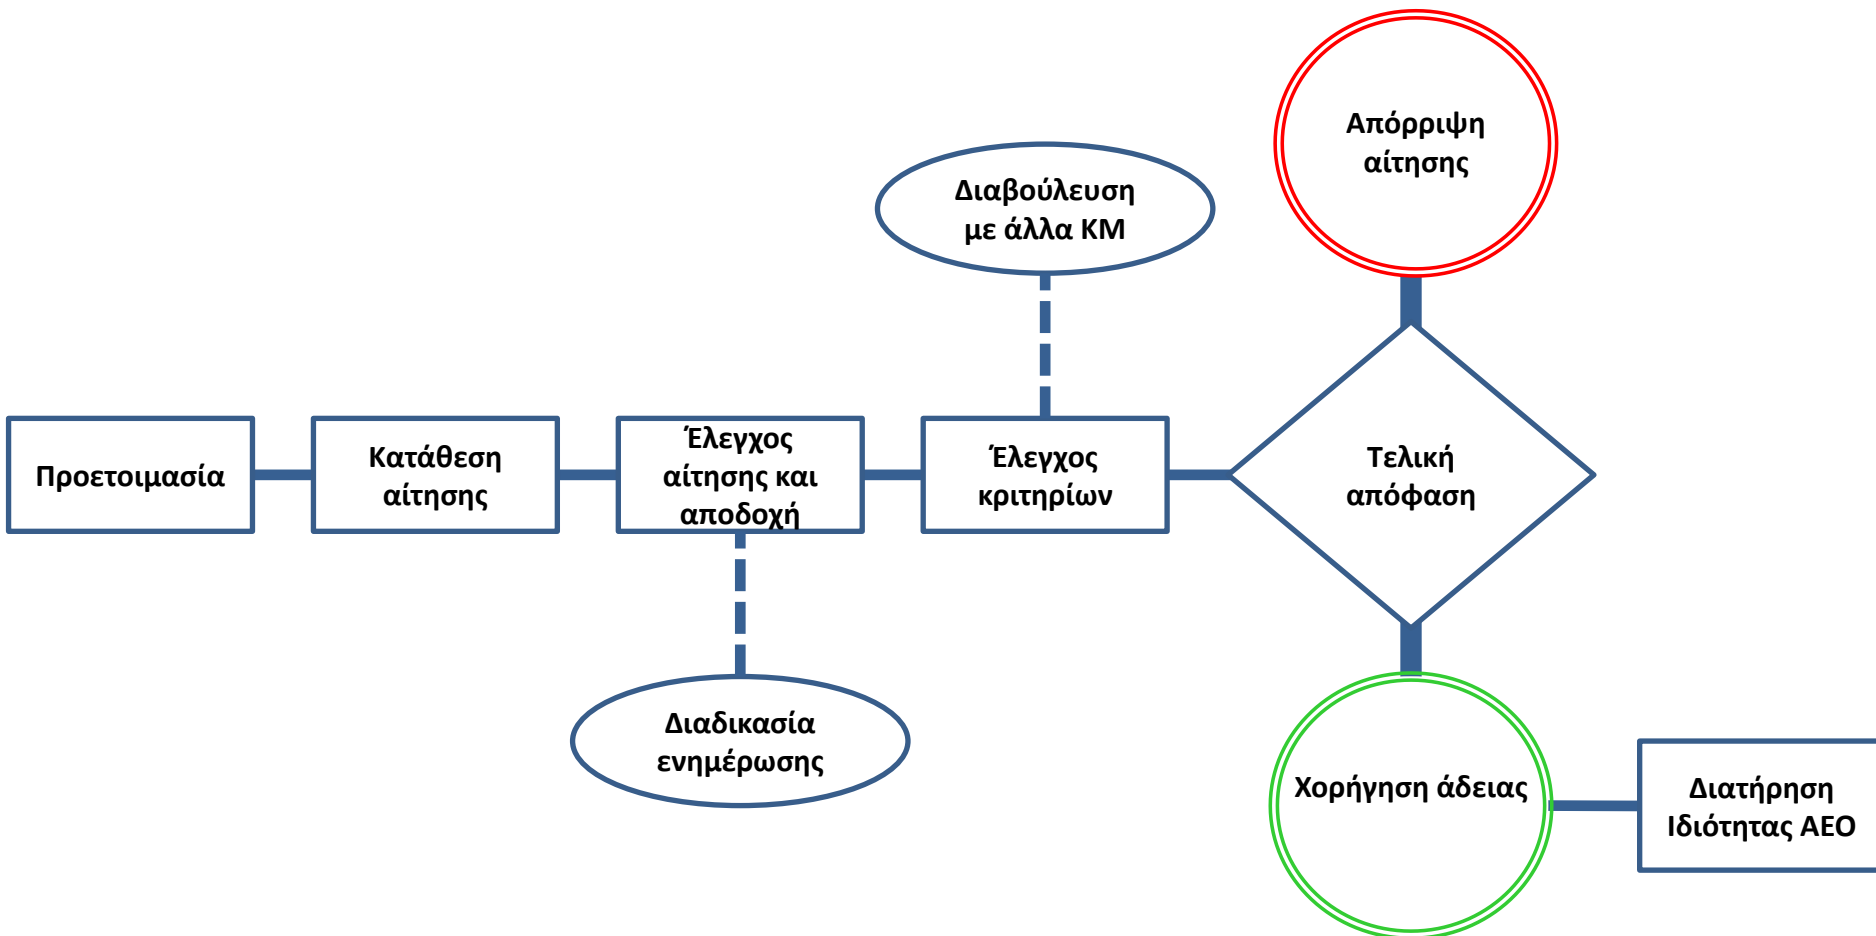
Απόρριψη αίτησης

Διαβούλευση με άλλα ΚΜ

Προετοιμασία

Κατάθεση αίτησης

Έλεγχος αίτησης και αποδοχή

Έλεγχος κριτηρίων

Τελική απόφαση

Διαδικασία ενημέρωσης

Χορήγηση άδειας

Διατήρηση Ιδιότητας AEO